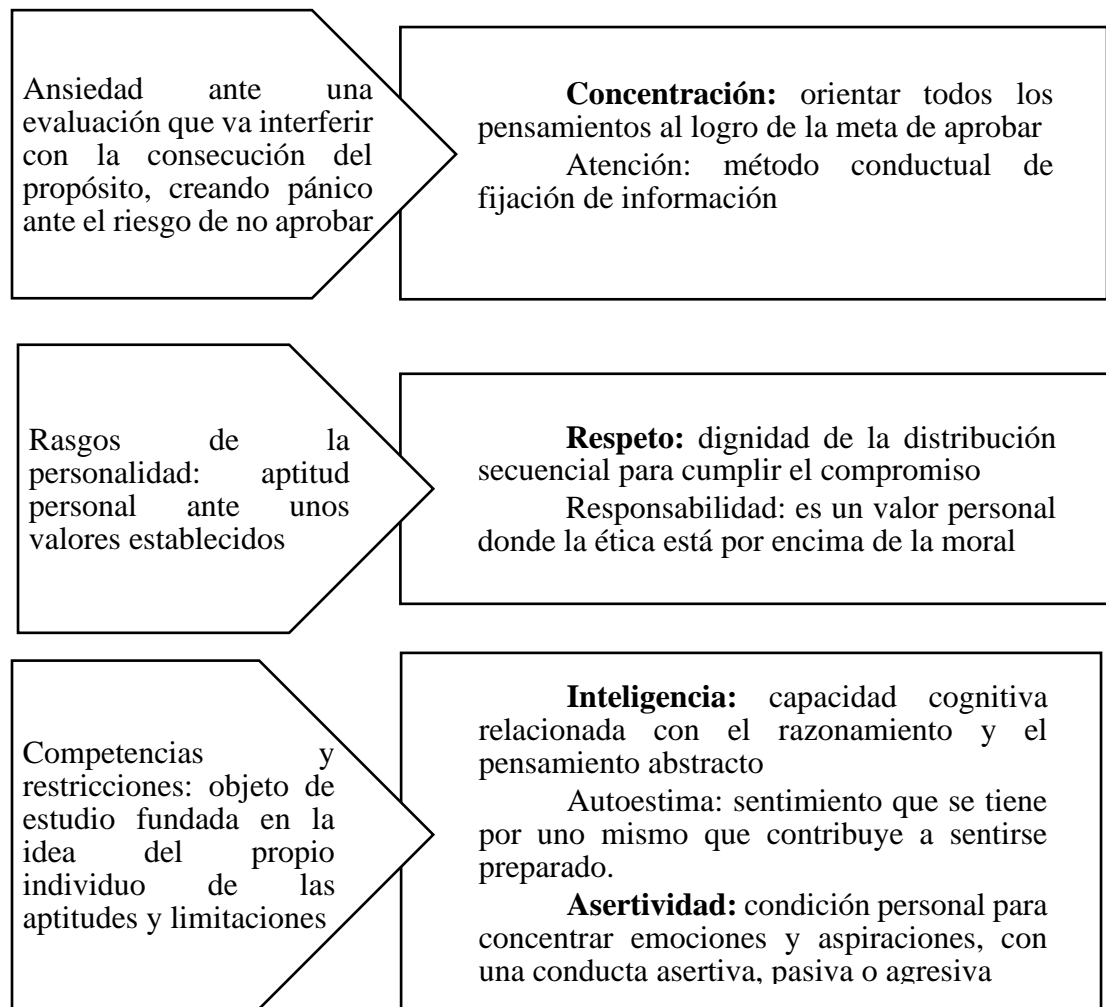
Ansiedad ante una evaluación que va interferir con la consecución del propósito, creando pánico ante el riesgo de no aprobar

**Concentración:** orientar todos los pensamientos al logro de la meta de aprobar

Atención: método conductual de fijación de información

Rasgos de la personalidad: aptitud personal ante unos valores establecidos

**Respeto:** dignidad de la distribución secuencial para cumplir el compromiso

Responsabilidad: es un valor personal donde la ética está por encima de la moral

Competencias y restricciones: objeto de estudio fundada en la idea del propio individuo de las aptitudes y limitaciones

**Inteligencia:** capacidad cognitiva relacionada con el razonamiento y el pensamiento abstracto

Autoestima: sentimiento que se tiene por uno mismo que contribuye a sentirse preparado.

**Asertividad:** condición personal para concentrar emociones y aspiraciones, con una conducta asertiva, pasiva o agresiva